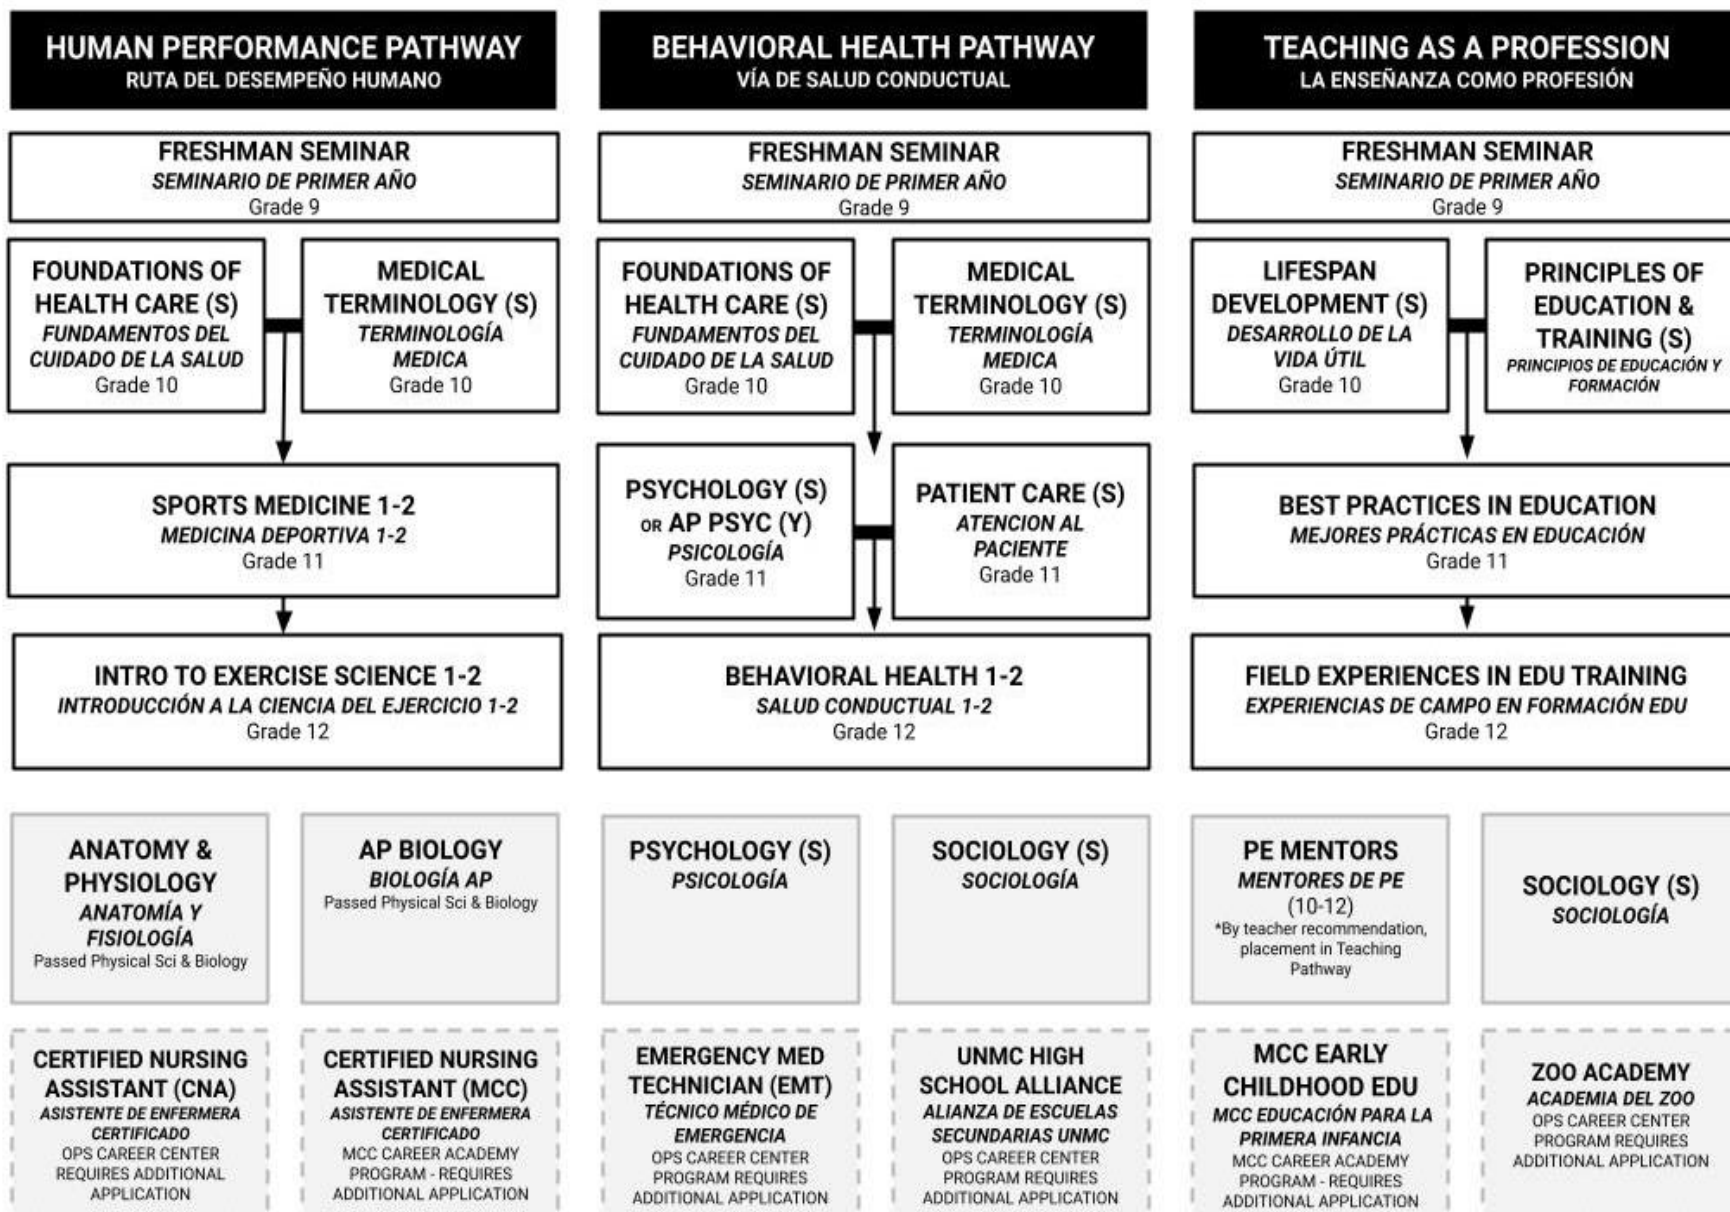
HUMAN PERFORMANCE PATHWAY
RUTA DEL DESEMPEÑO HUMANO

FRESHMAN SEMINAR
SEMINARIO DE PRIMER AÑO
Grade 9

FOUNDATIONS OF HEALTH CARE (S)
FUNDAMENTOS DEL CUIDADO DE LA SALUD
Grade 10

MEDICAL TERMINOLOGY (S)
TERMINOLOGÍA MEDICA
Grade 10

SPORTS MEDICINE 1-2
MEDICINA DEPORTIVA 1-2
Grade 11

INTRO TO EXERCISE SCIENCE 1-2
INTRODUCCIÓN A LA CIENCIA DEL EJERCICIO 1-2
Grade 12

ANATOMY & PHYSIOLOGY
ANATOMÍA Y FISIOLOGÍA
Passed Physical Sci & Biology

AP BIOLOGY
BIOLOGÍA AP
Passed Physical Sci & Biology

CERTIFIED NURSING ASSISTANT (CNA)
ASISTENTE DE ENFERMERA CERTIFICADO
OPS CAREER CENTER REQUIRES ADDITIONAL APPLICATION

CERTIFIED NURSING ASSISTANT (MCC)
ASISTENTE DE ENFERMERA CERTIFICADO
MCC CAREER ACADEMY PROGRAM - REQUIRES ADDITIONAL APPLICATION

BEHAVIORAL HEALTH PATHWAY
VÍA DE SALUD CONDUCTUAL

FRESHMAN SEMINAR
SEMINARIO DE PRIMER AÑO
Grade 9

FOUNDATIONS OF HEALTH CARE (S)
FUNDAMENTOS DEL CUIDADO DE LA SALUD
Grade 10

MEDICAL TERMINOLOGY (S)
TERMINOLOGÍA MEDICA
Grade 10

PSYCHOLOGY (S) OR AP PSYC (Y)
PSICOLOGÍA
Grade 11

PATIENT CARE (S)
ATENCION AL PACIENTE
Grade 11

BEHAVIORAL HEALTH 1-2
SALUD CONDUCTUAL 1-2
Grade 12

PSYCHOLOGY (S)
PSICOLOGÍA

SOCIOLOGY (S)
SOCIOLOGÍA

EMERGENCY MED TECHNICIAN (EMT)
TÉCNICO MÉDICO DE EMERGENCIA
OPS CAREER CENTER PROGRAM REQUIRES ADDITIONAL APPLICATION

UNMC HIGH SCHOOL ALLIANCE
ALIANZA DE ESCUELAS SECUNDARIAS UNMC
OPS CAREER CENTER PROGRAM REQUIRES ADDITIONAL APPLICATION

TEACHING AS A PROFESSION
LA ENSEÑANZA COMO PROFESIÓN

FRESHMAN SEMINAR
SEMINARIO DE PRIMER AÑO
Grade 9

LIFESPAN DEVELOPMENT (S)
DESARROLLO DE LA VIDA ÚTIL
Grade 10

PRINCIPLES OF EDUCATION & TRAINING (S)
PRINCIPIOS DE EDUCACIÓN Y FORMACIÓN

BEST PRACTICES IN EDUCATION
MEJORES PRÁCTICAS EN EDUCACIÓN
Grade 11

FIELD EXPERIENCES IN EDU TRAINING
EXPERIENCIAS DE CAMPO EN FORMACIÓN EDU
Grade 12

PE MENTORS
MENTORES DE PE
(10-12)
*By teacher recommendation, placement in Teaching Pathway

SOCIOLOGY (S)
SOCIOLOGÍA

MCC EARLY CHILDHOOD EDU
MCC EDUCACIÓN PARA LA PRIMERA INFANCIA
MCC CAREER ACADEMY PROGRAM - REQUIRES ADDITIONAL APPLICATION

ZOO ACADEMY
ACADEMIA DEL ZOO
OPS CAREER CENTER PROGRAM REQUIRES ADDITIONAL APPLICATION